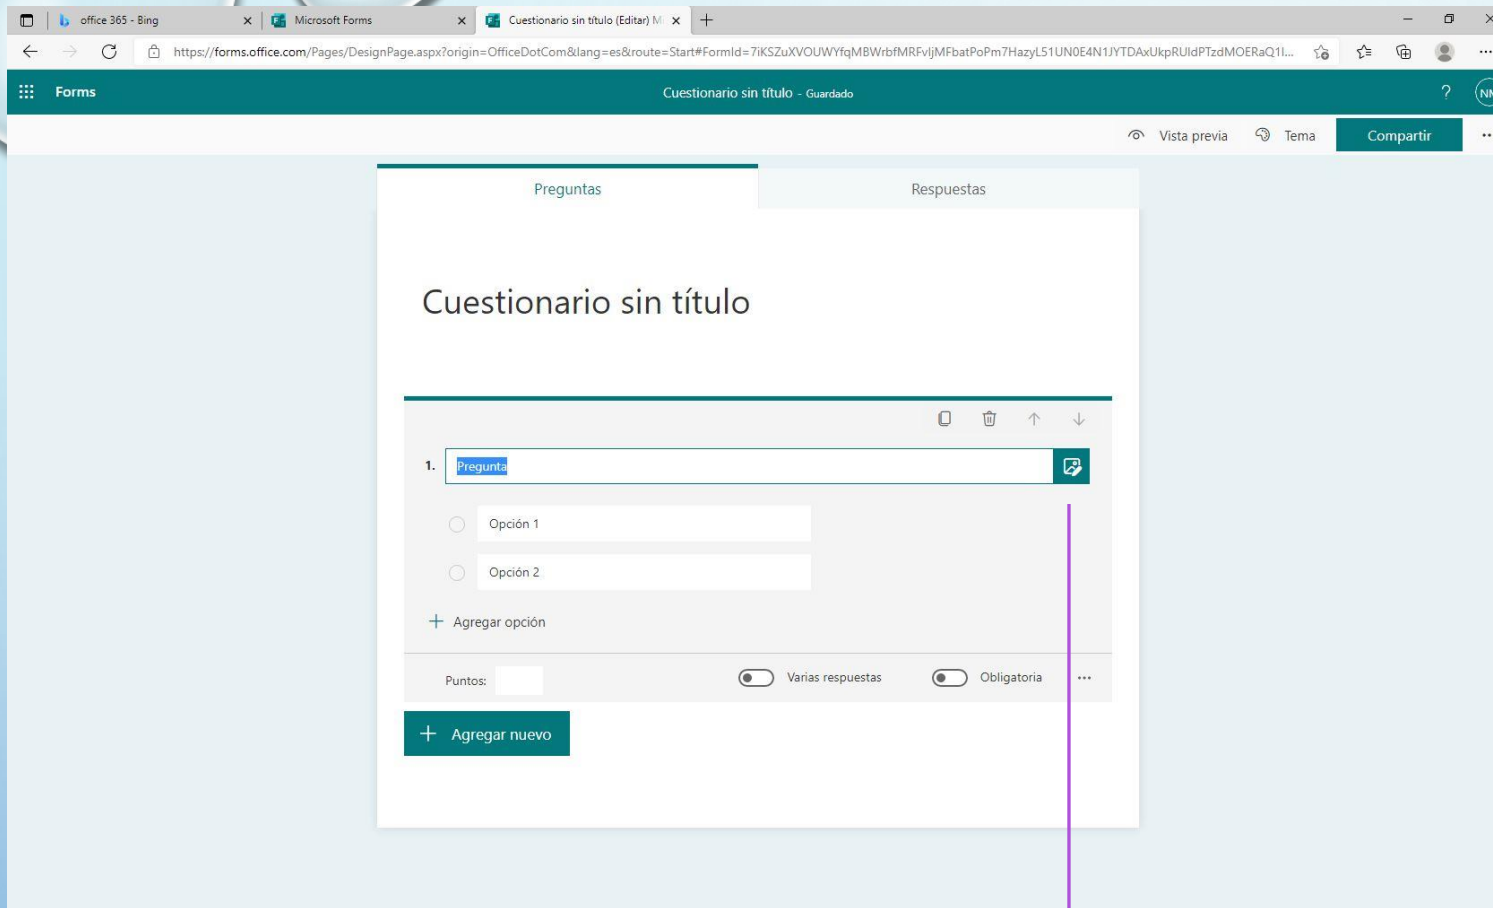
office 365 - Bing
Microsoft Forms
Cuestionario sin título (Editar) M

https://forms.office.com/Pages/DesignPage.aspx?origin=OfficeDotCom&lang=es&route=Start#FormId=7iKSZuXVOUWYfqMBWrbfMRFvljMFbatPoPm7HazyL51UN0E4N1JYTDAxUkpRUldPTzdMOERaQ1l...

Forms
Cuestionario sin título - Guardado
?
NM

Vista previa
Tema
Compartir

Preguntas
Respuestas

Cuestionario sin título

1. Pregunta

Opción 1
Opción 2
+ Agregar opción

Puntos:
Varias respuestas
Obligatoria
...

+ Agregar nuevo